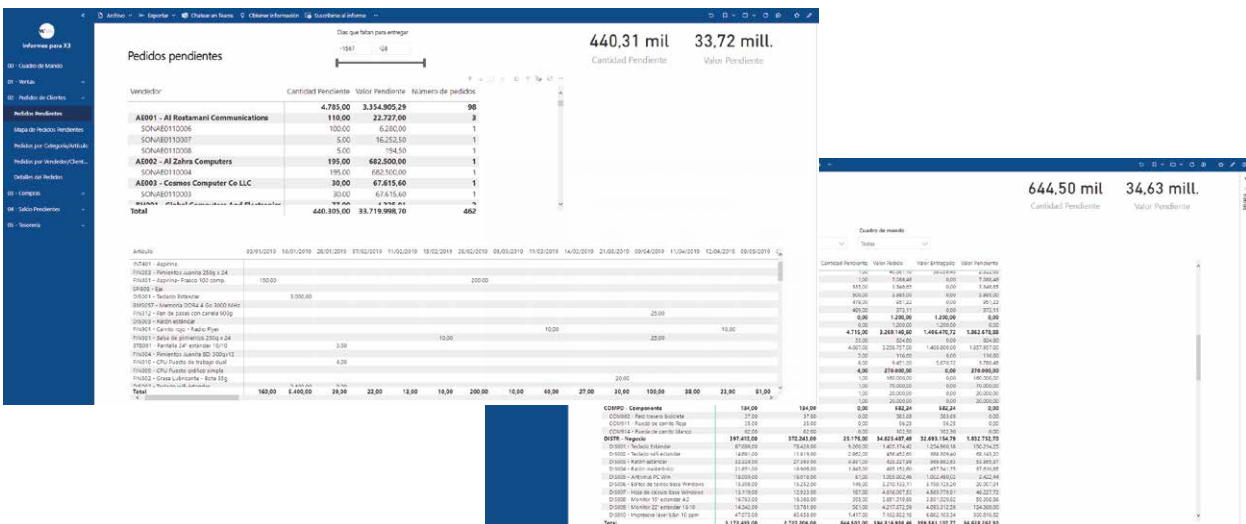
Archivo Exportar Chatear en Teams Obtener información Suscribirse al informe

Informes para X3

00 - Cuadro de Mando
01 - Ventas
02 - Pedidos de Clientes
Pedidos Pendientes
Mapa de Pedidos Pendientes
Pedidos por Categoría/Artículo
Pedidos por Vendedor/Client...
Detalles de Pedidos
03 - Compras
04 - Saldos Pendientes
05 - Tesorería

Pedidos pendientes

Días que faltan para entregar
-1067 -28

440,31 mil
Cantidad Pendiente

33,72 mill.
Valor Pendiente

| Vendedor | Cantidad Pendiente | Valor Pendiente | Número de pedidos |
|---|---|---|---|
| | 4.785,00 | 3.354.905,29 | 98 |
| AE001 - Al Rostamani Communications | 110,00 | 22.727,00 | 3 |
| SONAE0110006 | 100,00 | 6.280,00 | 1 |
| SONAE0110007 | 5,00 | 16.252,50 | 1 |
| SONAE0110008 | 5,00 | 194,50 | 1 |
| AE002 - Al Zahra Computers | 195,00 | 682.500,00 | 1 |
| SONAE0110004 | 195,00 | 682.500,00 | 1 |
| AE003 - Cosmos Computer Co LLC | 30,00 | 67.615,60 | 1 |
| SONAE0110003 | 30,00 | 67.615,60 | 1 |
| Total | 440.305,00 | 33.719.998,70 | 462 |

| Artículo | 03/01/2019 | 10/01/2019 | 28/01/2019 | 07/02/2019 | 11/02/2019 | 18/02/2019 | 26/02/2019 | 05/03/2019 | 11/03/2019 | 14/03/2019 | 21/03/2019 | 09/04/2019 | 11/04/2019 | 12/04/2019 | 09/05/2019 |
|---|---|---|---|---|---|---|---|---|---|---|---|---|---|---|---|
| INT401 - Aspirina | | | | | | | | | | | | | | | |
| FIN003 - Pimientos Juanita 250g x 24 | | | | | | | | | | | | | | | |
| FIN401 - Aspirina- Frasco 100 comp. | 150,00 | | | | | | 200,00 | | | | | | | | |
| SPI008 - Eje | | | | | | | | | | | | | | | |
| DIS001 - Teclado Estándar | | 3.000,00 | | | | | | | | | | | | | |
| BMS057 - Memoria DDR4 4 Go 3000 MHz | | | | | | | | | | | | | | | |
| FIN312 - Pan de pasas con canela 900g | | | | | | | | | | | 25,00 | | | | |
| DIS003 - Ratón estándar | | | | | | | | | | | | | | | |
| FIN901 - Camión rojo - Radio Piyer | | | | | | | | | 10,00 | | | | 10,00 | | |
| FIN001 - Salsa de pimientos 250g x 24 | | | | | | 10,00 | | | | | 25,00 | | | | |
| STE001 - Pantalla 24" estándar 16/10 | | | 3,00 | | | | | | | | | | | | |
| FIN004 - Pimientos Juanita BD 300g x 12 | | | | | | | | | | | | | | | |
| FIN010 - CPU Puesto de trabajo dual | | | 6,00 | | | | | | | | | | | | |
| FIN005 - CPU Puesto gráfico simple | | | | | | | | | | | | | | | |
| FIN002 - Grasa Lubricante - Bote 35g | | | | | | | | | | | 20,00 | | | | |
| Total | 160,00 | 5.400,00 | 20,30 | 22,00 | 13,50 | 10,00 | 200,00 | 10,00 | 40,00 | 27,00 | 20,00 | 100,00 | 38,00 | 23,90 | 81,00 |

644,50 mil
Cantidad Pendiente

34,63 mill.
Valor Pendiente

Cuadro de mando
Todas

Cantidad Pendiente | Valor Pedido | Valor Entregado | Valor Pendiente

COMPO - Componente 184,00 184,00 0,00 582,24 582,24 0,00
COM003 - Faro trasero bicicleta 37,00 37,00 0,00 383,69 383,69 0,00
COM011 - Puesto de control Rojo 25,00 25,00 0,00 56,23 56,23 0,00
COM014 - Puesto de control blanco 62,00 62,00 0,00 102,30 102,30 0,00
DISTR - Negocio 397.413,00 372.243,00 25.170,00 34.625.407,40 32.693.154,78 1.932.252,70
DIS001 - Teclado Estándar
DIS002 - Teclado wifi estándar
DIS003 - Ratón estándar
DIS004 - Ratón inalámbrico
DIS005 - Antivirus PC Win
DIS006 - Editor de textos Base Windows
DIS007 - Hoja de cálculo Base Windows
DIS008 - Monitor 19" estándar 4:3
DIS009 - Monitor 22" estándar 16:10
DIS010 - Impresora láser b&n 10 ppm
Total